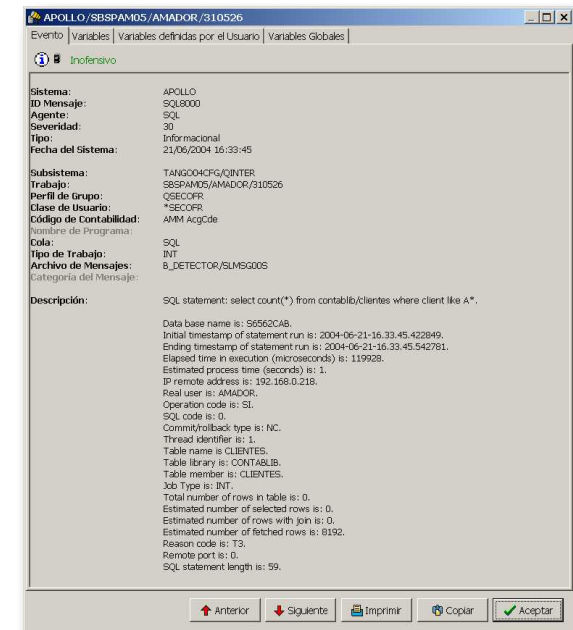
APOLLO/SBSPAM05/AMADOR/310526

Evento | Variables | Variables definidas por el Usuario | Variables Globales

Inofensivo

| | |
|---|---|
| Sistema: | APOLLO |
| ID Mensaje: | SQL8000 |
| Agente: | SQL |
| Severidad: | 30 |
| Tipo: | Informacional |
| Fecha del Sistema: | 21/06/2004 16:33:45 |
| Subsistema: | TANGO04CFG/QINTER |
| Trabajo: | SBSPAM05/AMADOR/310526 |
| Perfil de Grupo: | QSECOFR |
| Clase de Usuario: | *SECOFR |
| Código de Contabilidad: | AMM AcgCde |
| Nombre de Programa: | |
| Cola: | SQL |
| Tipo de Trabajo: | INT |
| Archivo de Mensajes: | B_DETECTOR/SLMSG00S |
| Categoría del Mensaje: | |

Descripción: SQL statement: select count(*) from contablib/clientes where client like A*.

Data base name is: S6562CAB.
Initial timestamp of statement run is: 2004-06-21-16.33.45.422849.
Ending timestamp of statement run is: 2004-06-21-16.33.45.542781.
Elapsed time in execution (microseconds) is: 119928.
Estimated process time (seconds) is: 1.
IP remote address is: 192.168.0.218.
Real user is: AMADOR.
Operation code is: SI.
SQL code is: 0.
Commit/rollback type is: NC.
Thread identifier is: 1.
Table name is CLIENTES.
Table library is: CONTABLIB.
Table member is: CLIENTES.
Job Type is: INT.
Total number of rows in table is: 0.
Estimated number of selected rows is: 0.
Estimated number of rows with join is: 0.
Estimated number of fetched rows is: 8192.
Reason code is: T3.
Remote port is: 0.
SQL statement length is: 59.

Anterior | Siguiente | Imprimir | Copiar | Aceptar